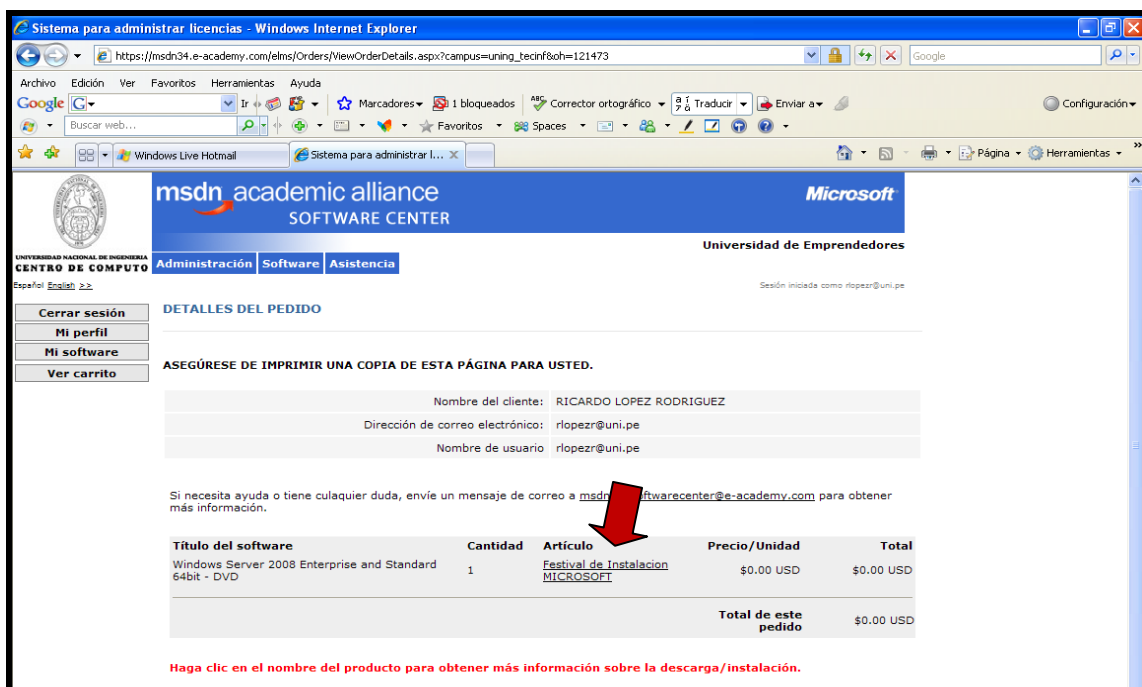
Sistema para administrar licencias - Windows Internet Explorer

https://msdn34.e-academy.com/elms/Orders/ViewOrderDetails.aspx?campus=uning_tecinf&oh=121473

Google

Archivo Edición Ver Favoritos Herramientas Ayuda

Google G Ir Marcadores 1 bloqueados Corrector ortográfico Traducir Enviar a Configuración

Buscar web... Favoritos Spaces

Windows Live Hotmail | Sistema para administrar l...

Página Herramientas

msdn academic alliance SOFTWARE CENTER Microsoft

UNIVERSIDAD NACIONAL DE INGENIERIA CENTRO DE COMPUTO

Universidad de Emprendedores

Administración Software Asistencia

Español English >>

Sesión iniciada como rlopezr@uni.pe

Cerrar sesión
Mi perfil
Mi software
Ver carrito

DETALLES DEL PEDIDO

ASEGÚRESE DE IMPRIMIR UNA COPIA DE ESTA PÁGINA PARA USTED.

| | |
|---|---|
| Nombre del cliente: | RICARDO LOPEZ RODRIGUEZ |
| Dirección de correo electrónico: | rlopezr@uni.pe |
| Nombre de usuario | rlopezr@uni.pe |

Si necesita ayuda o tiene culaquier duda, envíe un mensaje de correo a msdn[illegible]ftwarecenter@e-academy.com para obtener más información.

| Título del software | Cantidad | Artículo | Precio/Unidad | Total |
|---|---|---|---|---|
| Windows Server 2008 Enterprise and Standard 64bit - DVD | 1 | Festival de Instalacion MICROSOFT | $0.00 USD | $0.00 USD |
| | | | Total de este pedido | $0.00 USD |

Haga clic en el nombre del producto para obtener más información sobre la descarga/instalación.